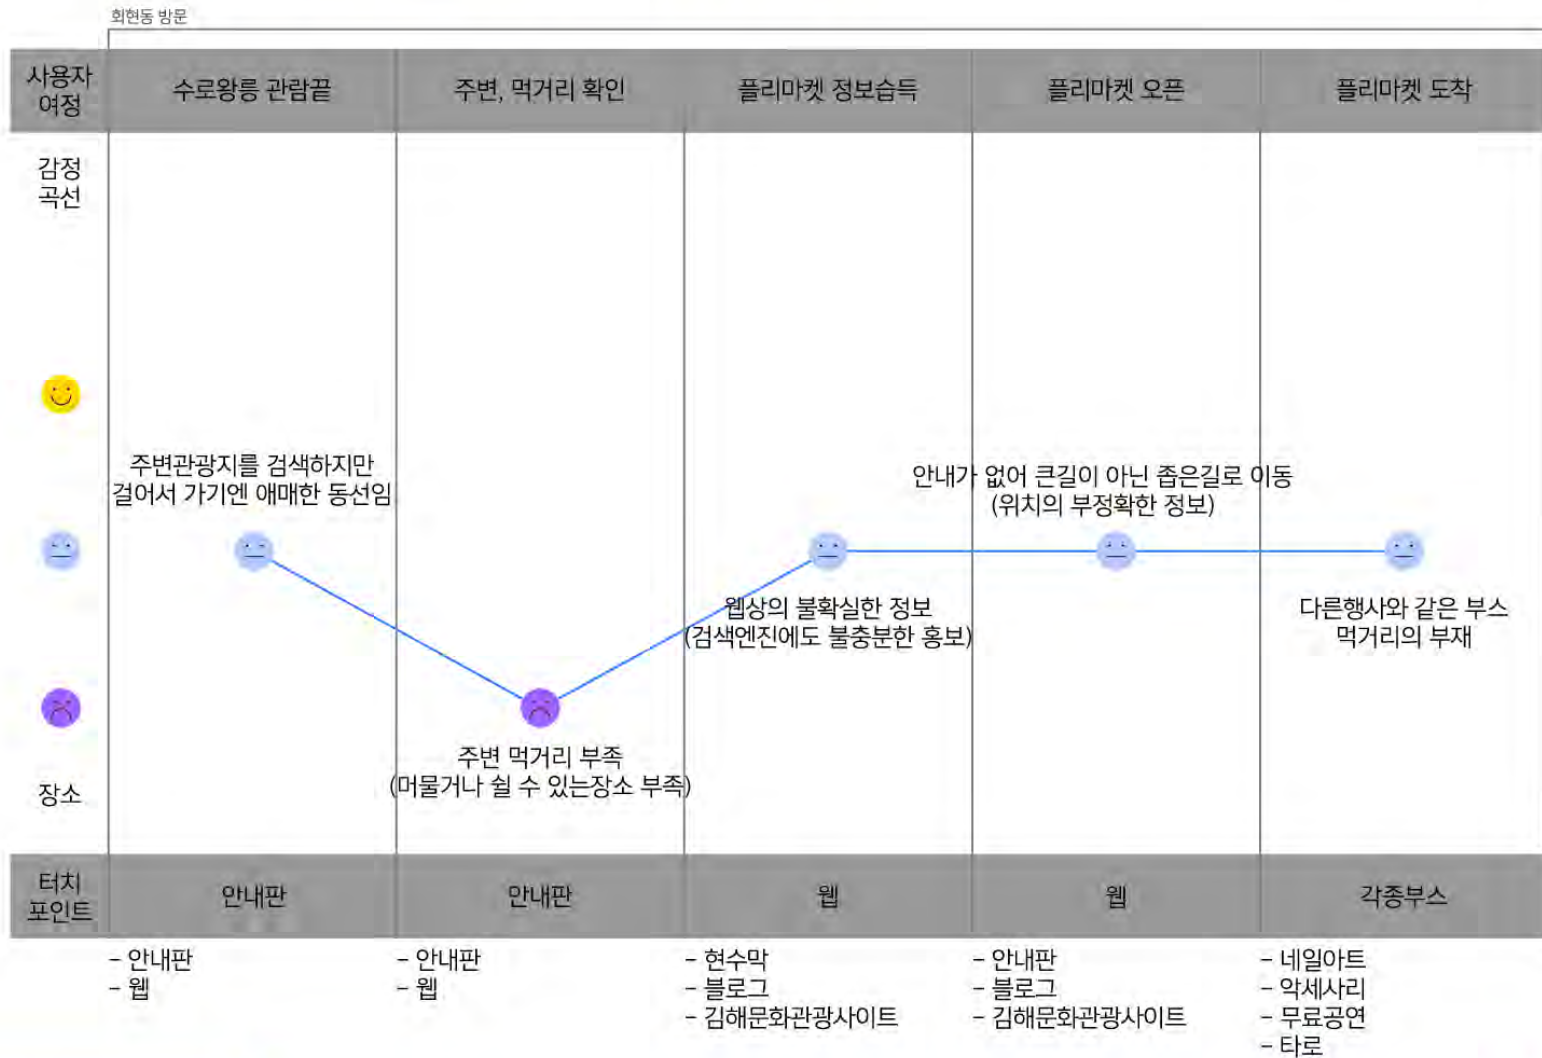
회현동 방문

| 사용자 여정 | 수로왕릉 관람끝 | 주변, 먹거리 확인 | 플리마켓 정보습득 | 플리마켓 오픈 | 플리마켓 도착 |
|---|---|---|---|---|---|

감정 곡선

주변관광지를 검색하지만 걸어서 가기엔 애매한 동선임

안내가 없어 큰길이 아닌 좁은길로 이동 (위치의 부정확한 정보)

웹상의 불확실한 정보 (검색엔진에도 불충분한 홍보)

다른행사와 같은 부스 먹거리의 부재

주변 먹거리 부족 (머물거나 쉴 수 있는장소 부족)

장소

| 터치 포인트 | 안내판 | 안내판 | 웹 | 웹 | 각종부스 |
|---|---|---|---|---|---|

- 안내판
- 웹

- 안내판
- 웹

- 현수막
- 블로그
- 김해문화관광사이트

- 안내판
- 블로그
- 김해문화관광사이트

- 네일아트
- 악세사리
- 무료공연
- 타로